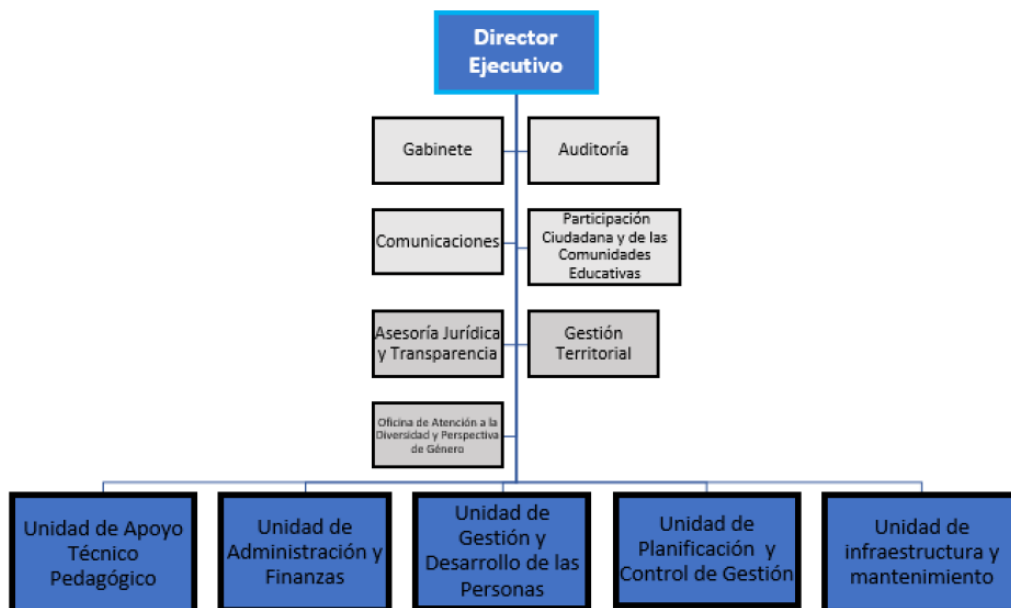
Director Ejecutivo

Gabinete

Auditoría

Comunicaciones

Participación Ciudadana y de las Comunidades Educativas

Asesoría Jurídica y Transparencia

Gestión Territorial

Oficina de Atención a la Diversidad y Perspectiva de Género

Unidad de Apoyo Técnico Pedagógico

Unidad de Administración y Finanzas

Unidad de Gestión y Desarrollo de las Personas

Unidad de Planificación y Control de Gestión

Unidad de infraestructura y mantenimiento